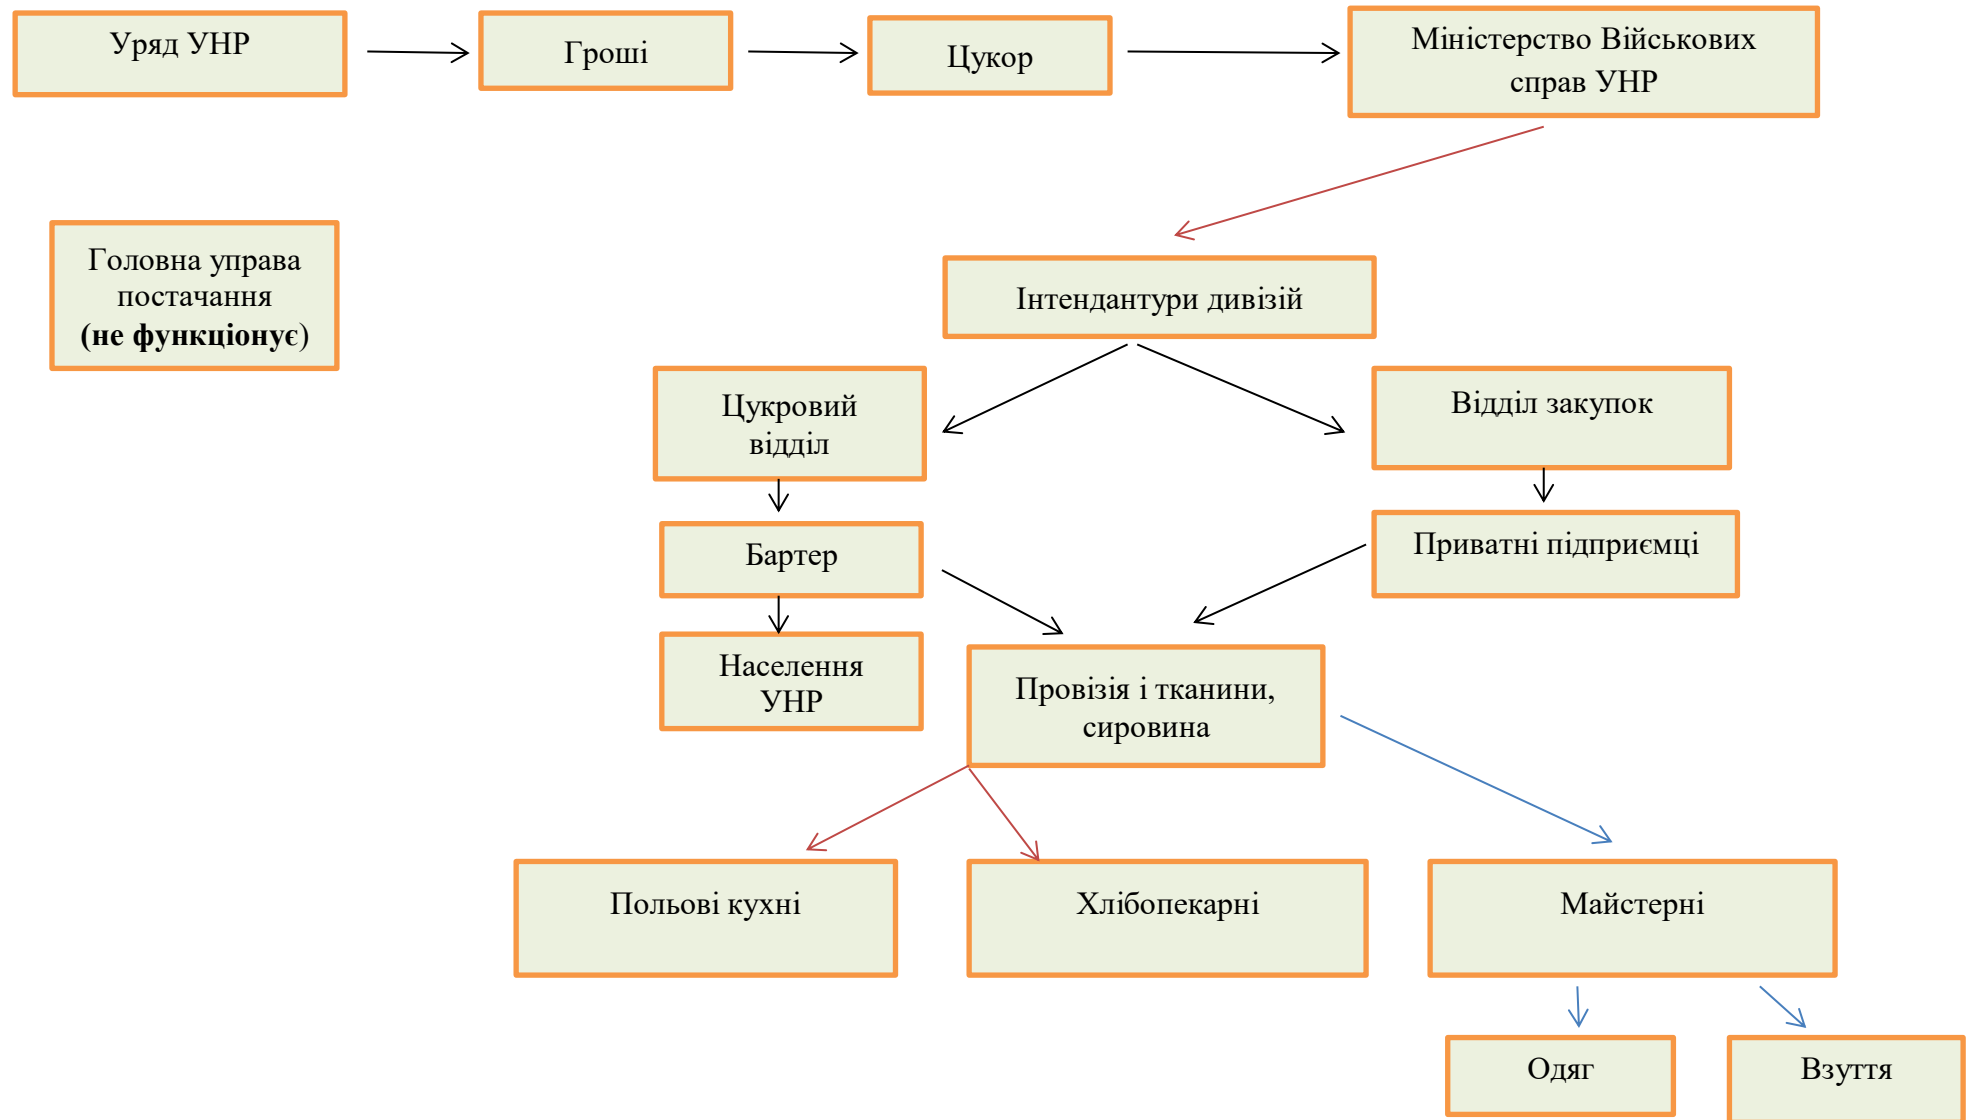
Уряд УНР

Гроші

Цукор

Міністерство Військових справ УНР

Головна управа постачання **(не функціонує)**

Інтендантури дивізій

Цукровий відділ

Відділ закупок

Бартер

Приватні підприємці

Населення УНР

Провізія і тканини, сировина

Польові кухні

Хлібопекарні

Майстерні

Одяг

Взуття